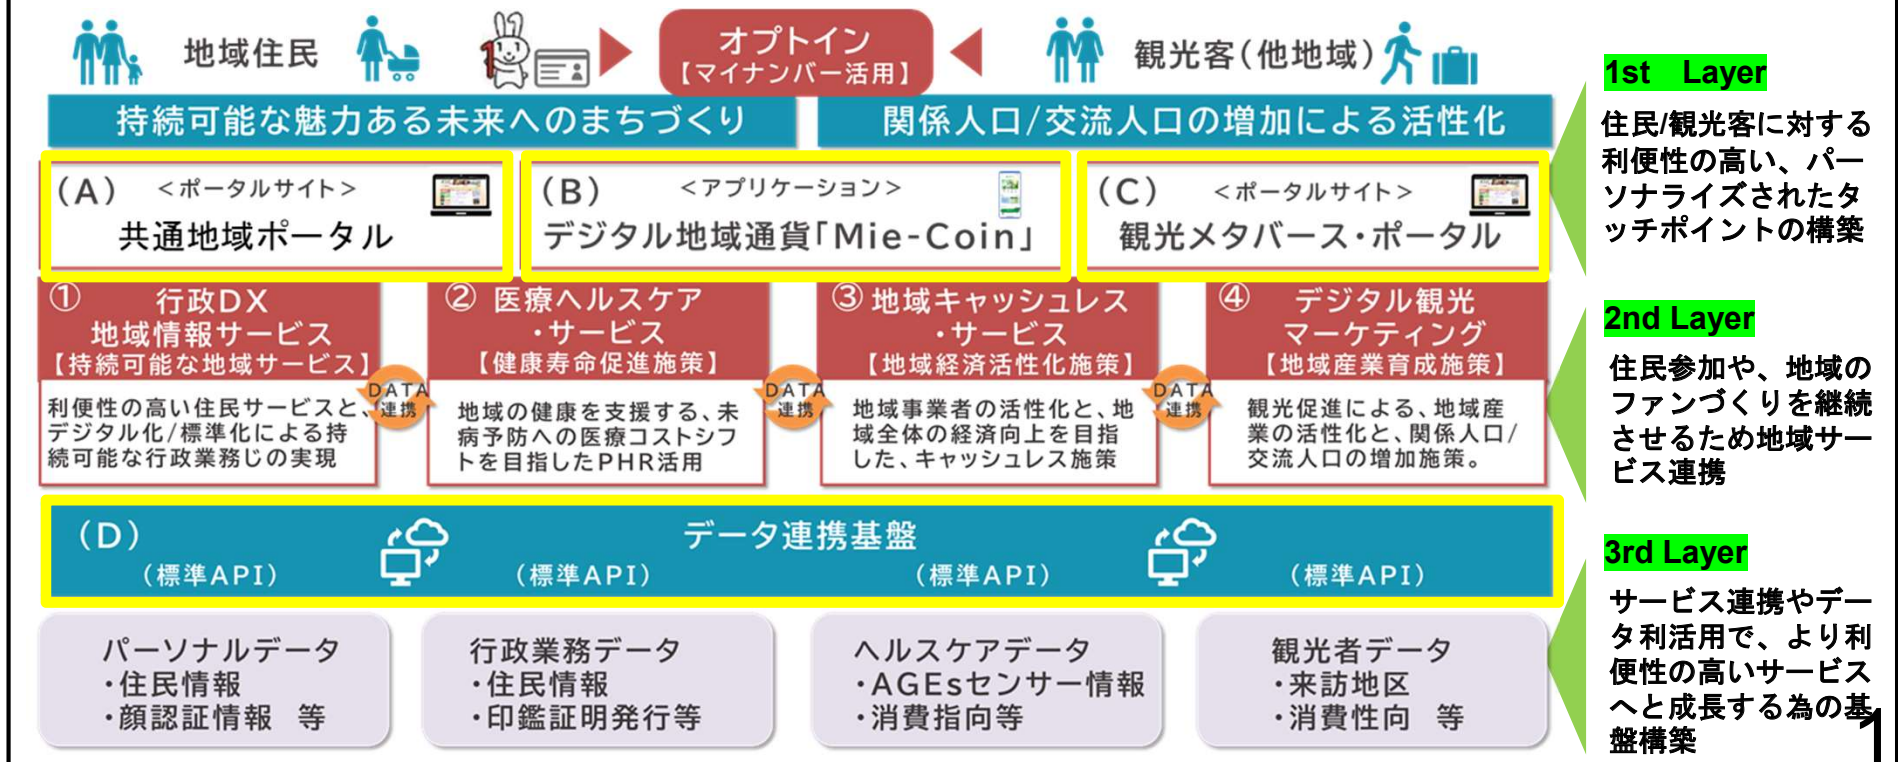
地域住民

オプトイン
【マイナンバー活用】

観光客(他地域)

持続可能な魅力ある未来へのまちづくり

関係人口/交流人口の増加による活性化

(A) <ポータルサイト>
共通地域ポータル

(B) <アプリケーション>
デジタル地域通貨「Mie-Coin」

(C) <ポータルサイト>
観光メタバース・ポータル

① 行政DX
地域情報サービス
【持続可能な地域サービス】
利便性の高い住民サービスと、デジタル化/標準化による持続可能な行政業務じの実現

DATA 連携

② 医療ヘルスケア
・サービス
【健康寿命促進施策】
地域の健康を支援する、未病予防への医療コストシフトを目指したPHR活用

DATA 連携

③ 地域キャッシュレス
・サービス
【地域経済活性化施策】
地域事業者の活性化と、地域全体の経済向上を目指した、キャッシュレス施策

DATA 連携

④ デジタル観光
マーケティング
【地域産業育成施策】
観光促進による、地域産業の活性化と、関係人口/交流人口の増加施策。

(D)
データ連携基盤
(標準API)
(標準API)
(標準API)
(標準API)

パーソナルデータ
・住民情報
・顔認証情報 等

行政業務データ
・住民情報
・印鑑証明発行等

ヘルスケアデータ
・AGEsセンサー情報
・消費指向等

観光者データ
・来訪地区
・消費性向 等

1st Layer
住民/観光客に対する利便性の高い、パーソナライズされたタッチポイントの構築

2nd Layer
住民参加や、地域のファンづくりを継続させるため地域サービス連携

3rd Layer
サービス連携やデータ利活用で、より利便性の高いサービスへと成長する為の基盤構築

1